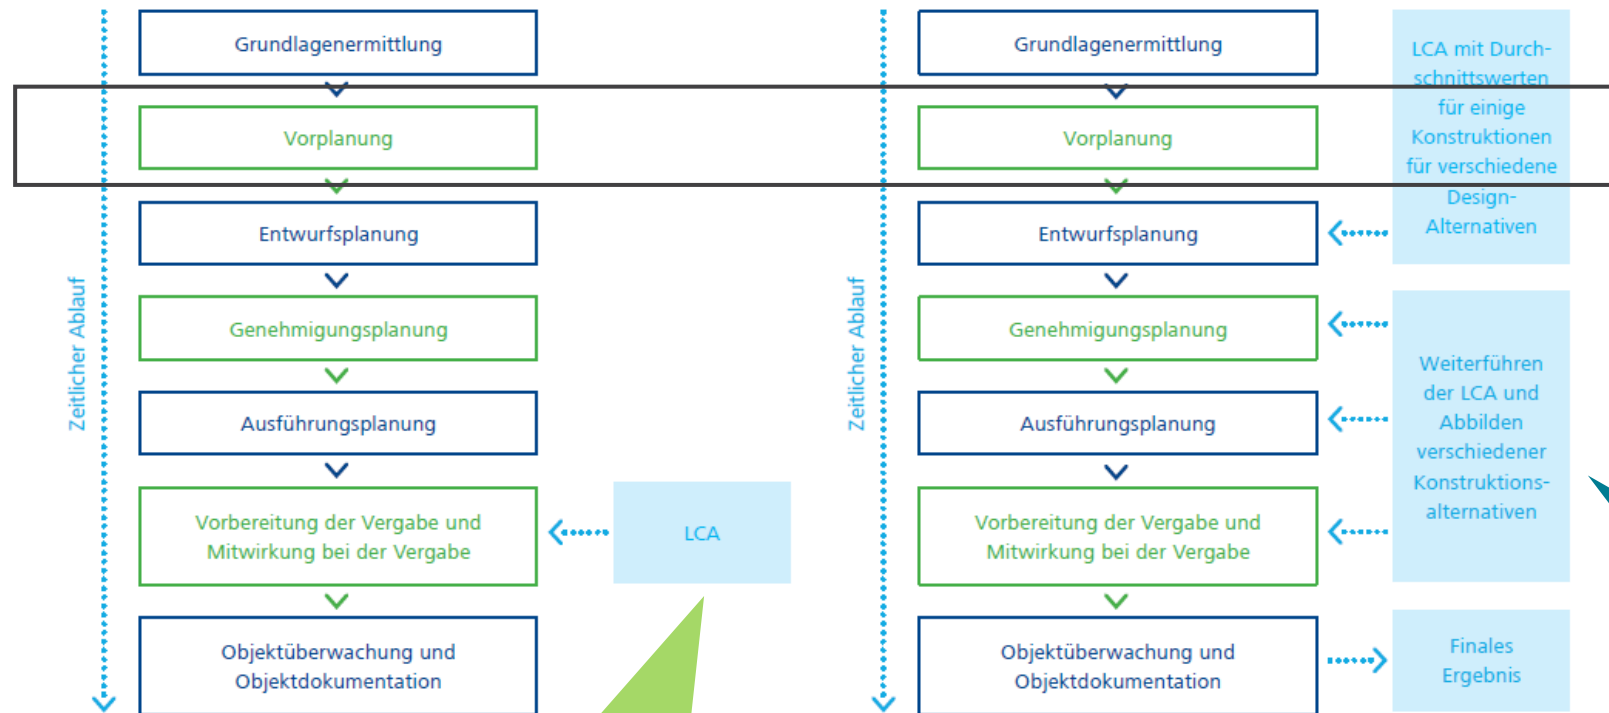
Zeitlicher Ablauf

Grundlagenermittlung

Vorplanung

Entwurfsplanung

Genehmigungsplanung

Ausführungsplanung

Vorbereitung der Vergabe und Mitwirkung bei der Vergabe

LCA

Objektüberwachung und Objektdokumentation

Zeitlicher Ablauf

Grundlagenermittlung

Vorplanung

Entwurfsplanung

Genehmigungsplanung

Ausführungsplanung

Vorbereitung der Vergabe und Mitwirkung bei der Vergabe

Objektüberwachung und Objektdokumentation

LCA mit Durchschnittswerten für einige Konstruktionen für verschiedene Design-Alternativen

Weiterführen der LCA und Abbilden verschiedener Konstruktionsalternativen

Finales Ergebnis